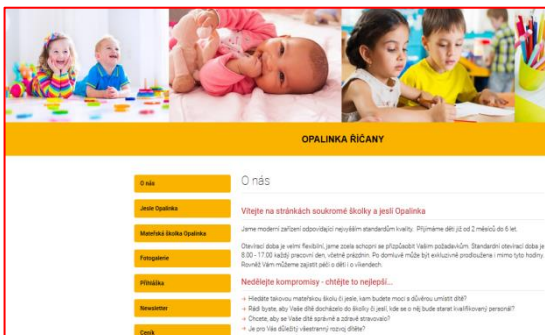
OPALINKA ŘÍČANY

O nás
Jesle Opalinka
Mateřská školka Opalinka
Fotogalerie
Přihláška
Newsletter
Ceník

O nás

Vítejte na stránkách soukromé školky a jeslí Opalinka

Jsme moderní zařízení odpovídající nejvyšším standardům kvality. Přijímáme děti již od 2 měsíců do 6 let.

Otevírací doba je velmi flexibilní, jsme zcela schopni se přizpůsobit Vašim požadavkům. Standardní otevírací doba je 8.00 - 17.00 každý pracovní den, včetně prázdnin. Po domluvě může být exkluzivně prodloužena i mimo tyto hodiny. Rovněž Vám můžeme zajistit péči o děti i o víkendech.

Nedělejte kompromisy - chtějte to nejlepší...

Hledáte takovou mateřskou školu či jesle, kam budete moci s důvěrou umístit dítě?
Rádi byste, aby Vaše dítě docházelo do školky či jeslí, kde se o něj bude starat kvalifikovaný personál?
Chcete, aby se Vaše dítě správně a zdravě stravovalo?
Je pro Vás důležitý všestranný rozvoj dítěte?